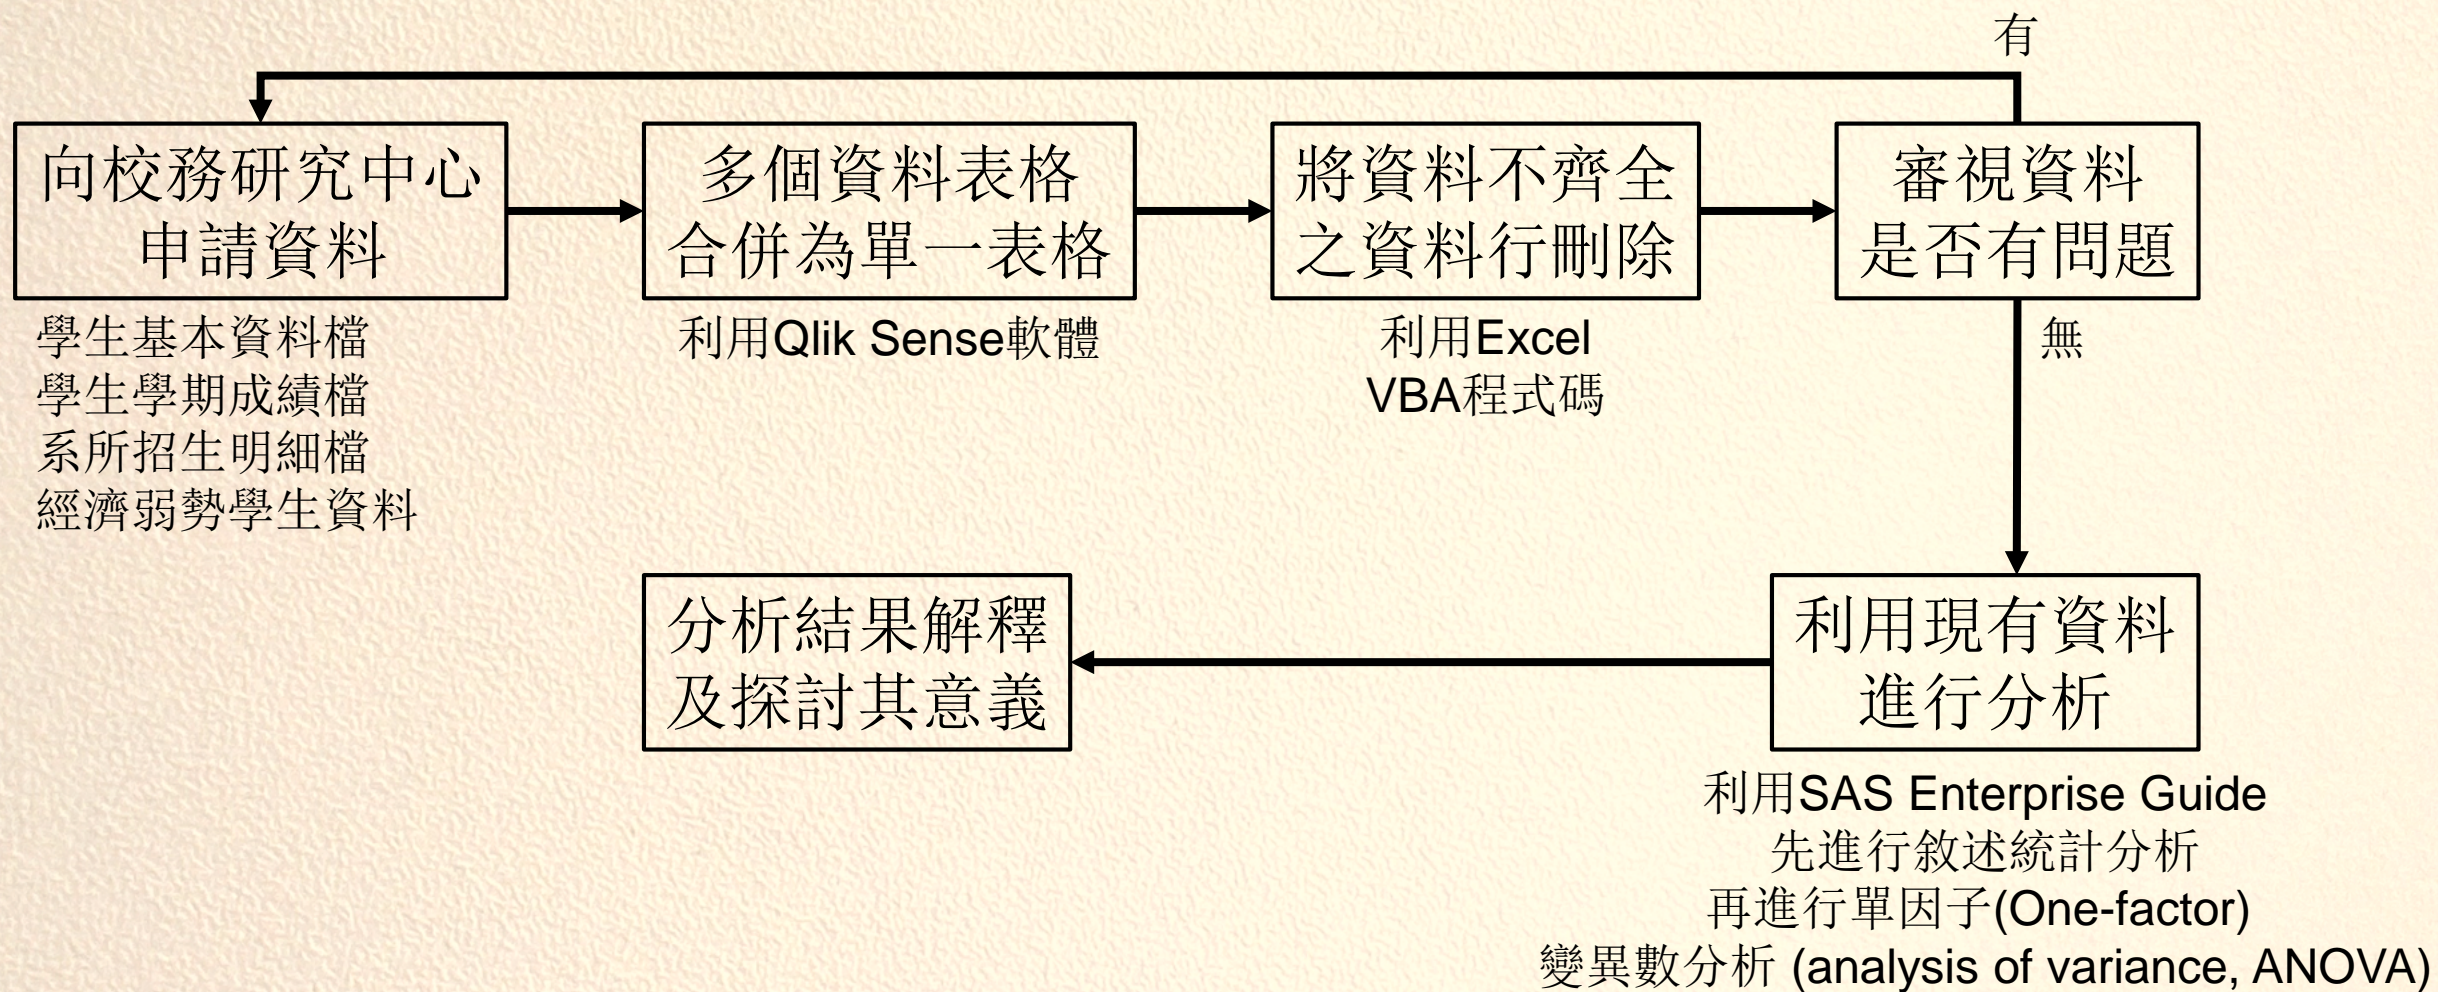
有

向校務研究中心申請資料

學生基本資料檔
學生學期成績檔
系所招生明細檔
經濟弱勢學生資料

多個資料表格合併為單一表格

利用Qlik Sense軟體

將資料不齊全之資料行刪除

利用Excel VBA程式碼

審視資料是否有問題

無

利用現有資料進行分析

利用SAS Enterprise Guide
先進行敘述統計分析
再進行單因子(One-factor)
變異數分析 (analysis of variance, ANOVA)

分析結果解釋及探討其意義